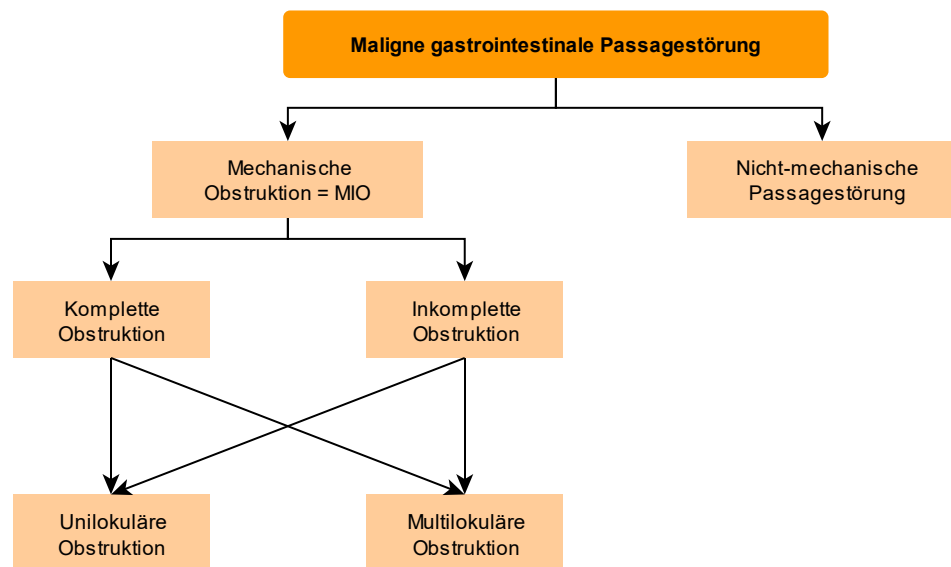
Maligne gastrointestinale Passagestörung

Mechanische Obstruktion = MIO

Nicht-mechanische Passagestörung

Komplette Obstruktion

Inkomplette Obstruktion

Unilokuläre Obstruktion

Multilokuläre Obstruktion